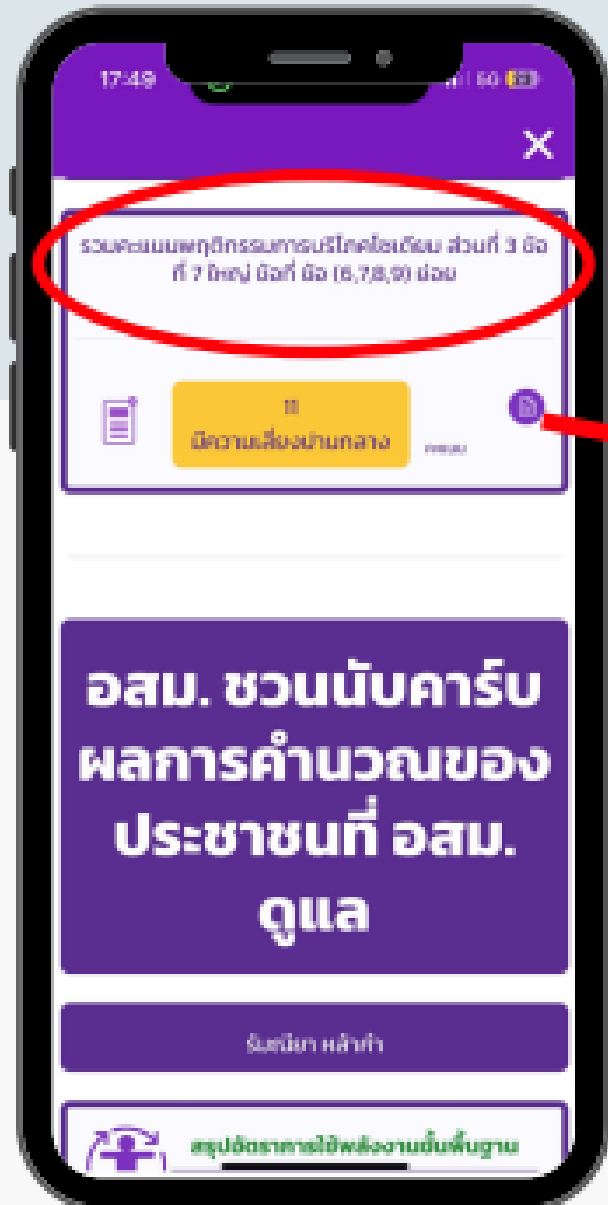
17:49

5G

×

รวมคะแนนพฤติกรรมการบริโภคโซเดียม ส่วนที่ 3 ข้อที่ 7 ใหญ่ ข้อที่ ข้อ (6,7,8,9) ย่อย

11
มีความเสี่ยงปานกลาง

คะแนน

อสม. ชวนนับคาร์บ ผลการคำนวณของประชาชนที่ อสม. ดูแล

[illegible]

สรุปอัตราการใช้พลังงานขั้นพื้นฐาน